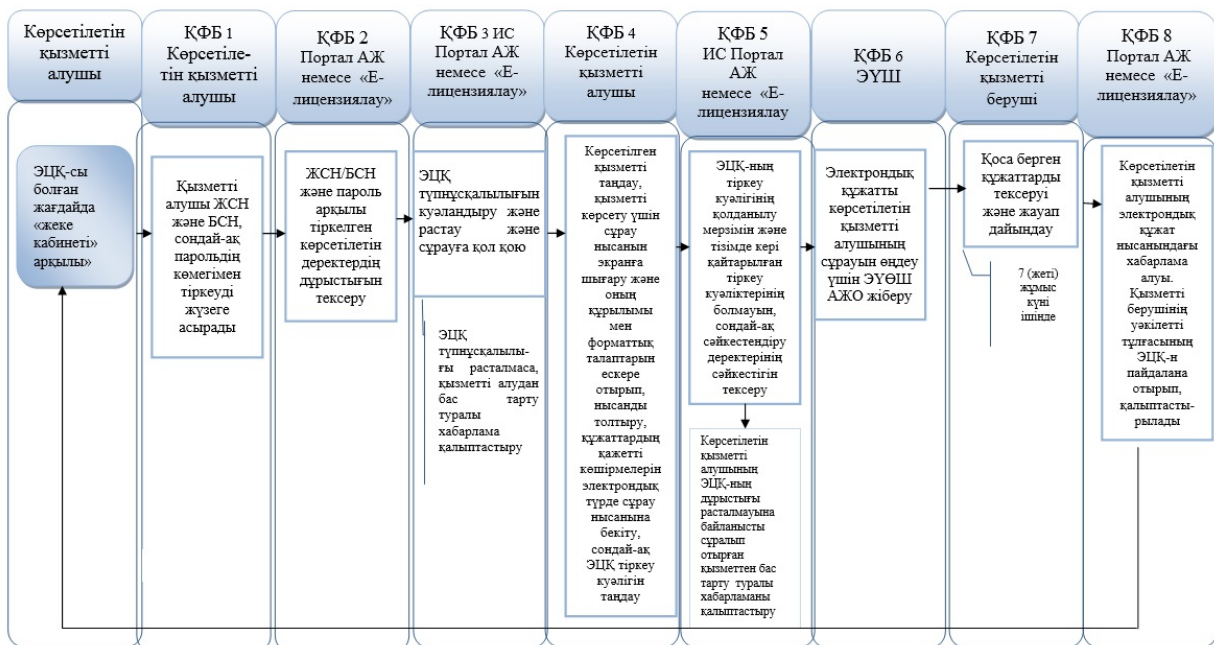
Көрсетілетін қызметті алушы

ҚФБ 1 Көрсетілетін қызметті алушы

ҚФБ 2 Портал АЖ немесе «Е-лицензиялау»

ҚФБ 3 ИС Портал АЖ немесе «Е-лицензиялау»

ҚФБ 4 Көрсетілетін қызметті алушы

ҚФБ 5 ИС Портал АЖ немесе «Е-лицензиялау

ҚФБ 6 ЭҮШ

ҚФБ 7 Көрсетілетін қызметті беруші

ҚФБ 8 Портал АЖ немесе «Е-лицензиялау»

ЭЦҚ-сы болған жағдайда «жеке кабинеті» арқылы»

Қызметті алушы ЖСН және БСН, сондай-ақ парольдің көмегімен тіркеуді жүзеге асырады

ЖСН/БСН және пароль арқылы тіркелген көрсетілетін деректердің дұрыстығын тексеру

ЭЦҚ түпнұсқалылығын куәландыру және растау және сұрауға қол қою

ЭЦҚ түпнұсқалылығы расталмаса, қызметті алудан бас тарту туралы хабарлама қалыптастыру

Көрсетілген қызметті таңдау, қызметті көрсету үшін сұрау нысанын экранға шығару және оның құрылымы мен форматтық талаптарын ескере отырып, нысанды толтыру, құжаттардың қажетті көшірмелерін электрондық түрде сұрау нысанына бекіту, сондай-ақ ЭЦҚ тіркеу куәлігін таңдау

ЭЦҚ-ның тіркеу куәлігінің қолданылу мерзімін және тізімде кері қайтарылған тіркеу куәліктерінің болмауын, сондай-ақ сәйкестендіру деректерінің сәйкестігін тексеру

Көрсетілетін қызметті алушының ЭЦҚ-ның дұрыстығы расталмауына байланысты сұралып отырған қызметтен бас тарту туралы хабарламаны қалыптастыру

Электрондық құжатты көрсетілетін қызметті алушының сұрауын өңдеу үшін ЭҮӨШ АЖО жіберу

Қоса берген құжаттарды тексеруі және жауап дайындау

7 (жеті) жұмыс күні ішінде

Көрсетілетін қызметті алушының электрондық құжат нысанындағы хабарлама алуы. Қызметті берушінің уәкілетті тұлғасының ЭЦҚ-н пайдалана отырып, қалыптастырылады